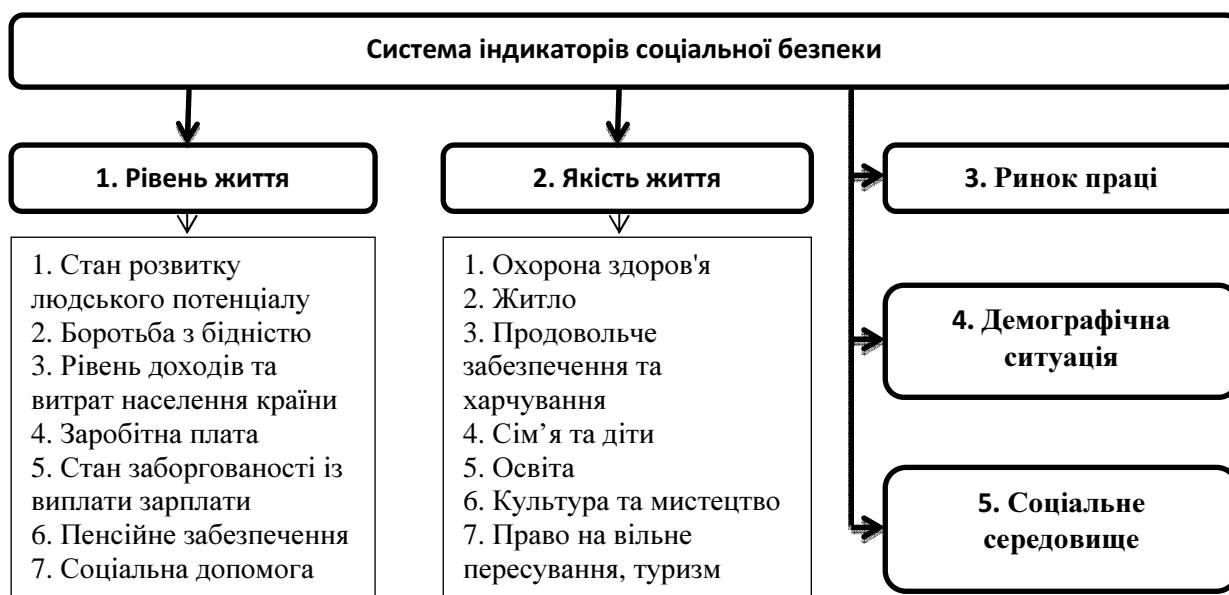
Система індикаторів соціальної безпеки

1. Рівень життя

1. Стан розвитку людського потенціалу
2. Боротьба з бідністю
3. Рівень доходів та витрат населення країни
4. Заробітна плата
5. Стан заборгованості із виплати зарплати
6. Пенсійне забезпечення
7. Соціальна допомога

2. Якість життя

1. Охорона здоров'я
2. Житло
3. Продовольче забезпечення та харчування
4. Сім'я та діти
5. Освіта
6. Культура та мистецтво
7. Право на вільне пересування, туризм

3. Ринок праці

4. Демографічна ситуація

5. Соціальне середовище